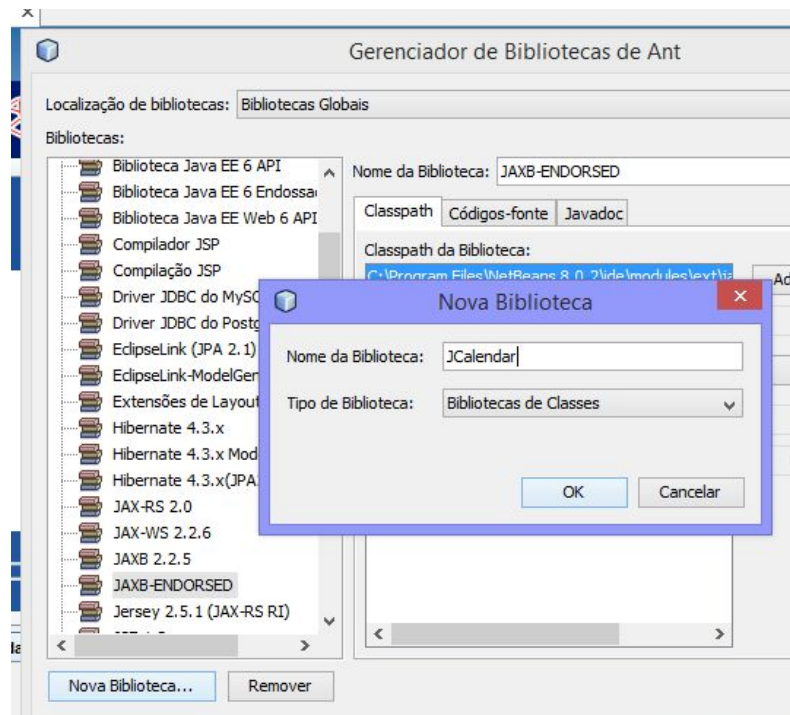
Gerenciador de Bibliotecas de Ant

Localização de bibliotecas: Bibliotecas Globais

Bibliotecas:

Biblioteca Java EE 6 API
Biblioteca Java EE 6 Endossa
Biblioteca Java EE Web 6 API
Compilador JSP
Compilação JSP
Driver JDBC do MySQ
Driver JDBC do Postg
EclipseLink (JPA 2.1)
EclipseLink-ModelGen
Extensões de Layout
Hibernate 4.3.x
Hibernate 4.3.x Mod
Hibernate 4.3.x(JPA
JAX-RS 2.0
JAX-WS 2.2.6
JAXB 2.2.5
JAXB-ENDORSED
Jersey 2.5.1 (JAX-RS RI)

Nome da Biblioteca: JAXB-ENDORSED

Classpath | Códigos-fonte | Javadoc

Classpath da Biblioteca:

C:\Program Files\NetBeans 8.0.2\ide\modules\ext\ja

Ad

Nova Biblioteca

Nome da Biblioteca: JCalendar

Tipo de Biblioteca: Bibliotecas de Classes

OK | Cancelar

Nova Biblioteca... | Remover